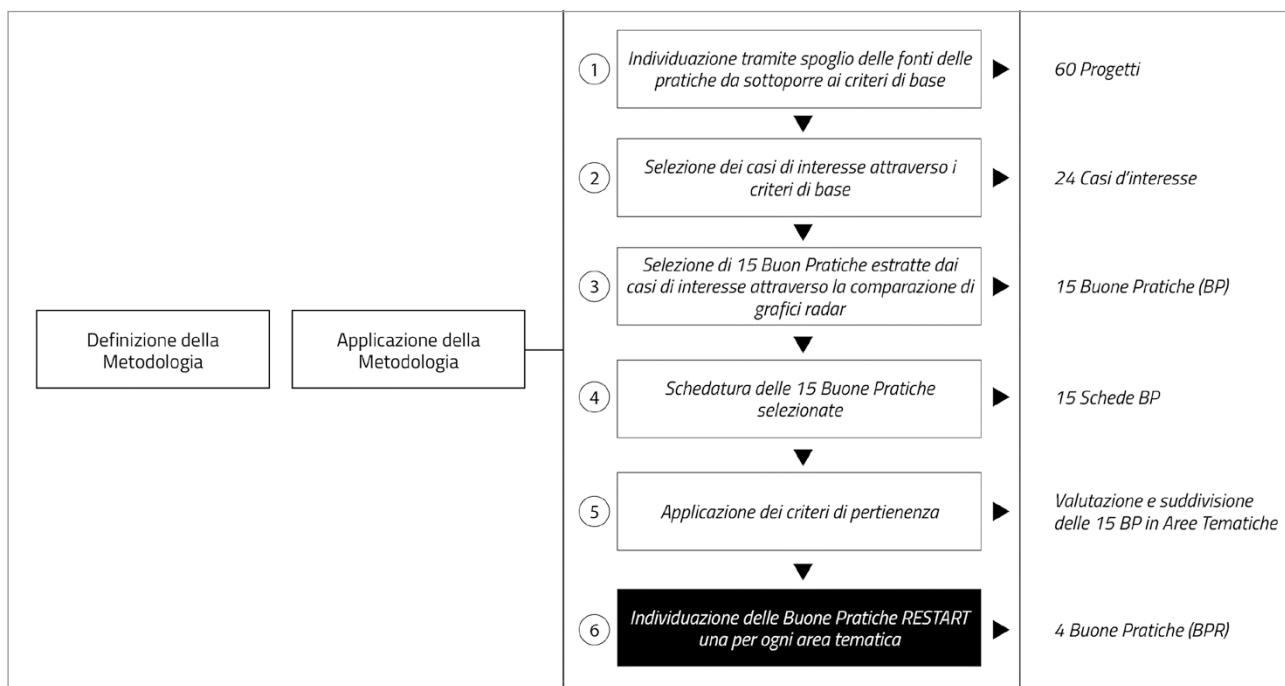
Definizione della Metodologia

Applicazione della Metodologia

1 Individuazione tramite spoglio delle fonti delle pratiche da sottoporre ai criteri di base

60 Progetti

2 Selezione dei casi di interesse attraverso i criteri di base

24 Casi d'interesse

3 Selezione di 15 Buon Pratiche estratte dai casi di interesse attraverso la comparazione di grafici radar

15 Buone Pratiche (BP)

4 Schedatura delle 15 Buone Pratiche selezionate

15 Schede BP

5 Applicazione dei criteri di pertienenza

Valutazione e suddivisione delle 15 BP in Aree Tematiche

6 Individuazione delle Buone Pratiche RESTART una per ogni area tematica

4 Buone Pratiche (BPR)